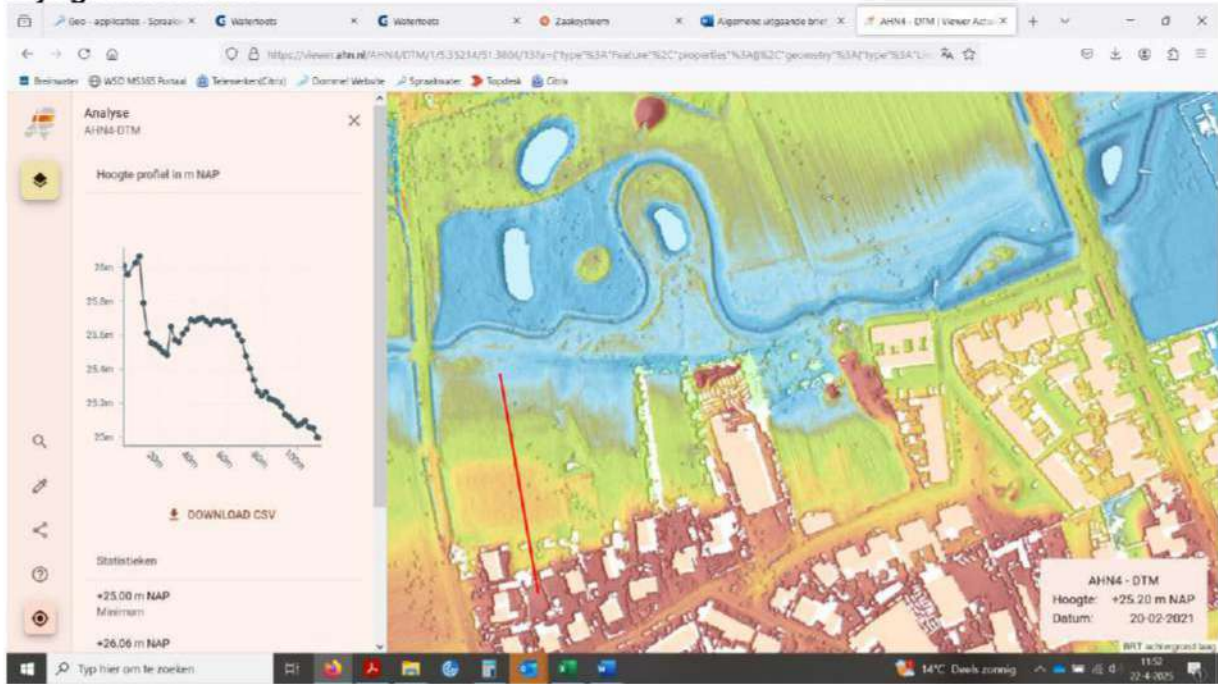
Geo - applicaties - Spraakw ×
Watertoets ×
Watertoets ×
Zaaksysteem ×
Algemene uitgaande brief ×
AHN4 - DTM | Viewer Actu ×

https://viewer.ahn.nl/AHN4/DTM/1/5.35214/51.3806/13?a={"type"%3A"Feature"%2C"properties"%3A{}%2C"geometry"%3A{"type"%3A"Li

Beeldwater WSD MS365 Portaal Telewerken(Citrix) Dommel Website Spraakwater Topdesk Citrix

Analyse
AHN4-DTM

Hoogte profiel in m NAP

26m
25.8m
25.6m
25.4m
25.2m
25m
20m
40m
60m
80m
100m

DOWNLOAD CSV

Statistieken

+25.00 m NAP
Minimum

+26.06 m NAP

AHN4 - DTM
Hoogte: +25.20 m NAP
Datum: 20-02-2021

BRT achtergrond laag

Typ hier om te zoeken
14°C Deels zonnig
11:52
22-4-2025